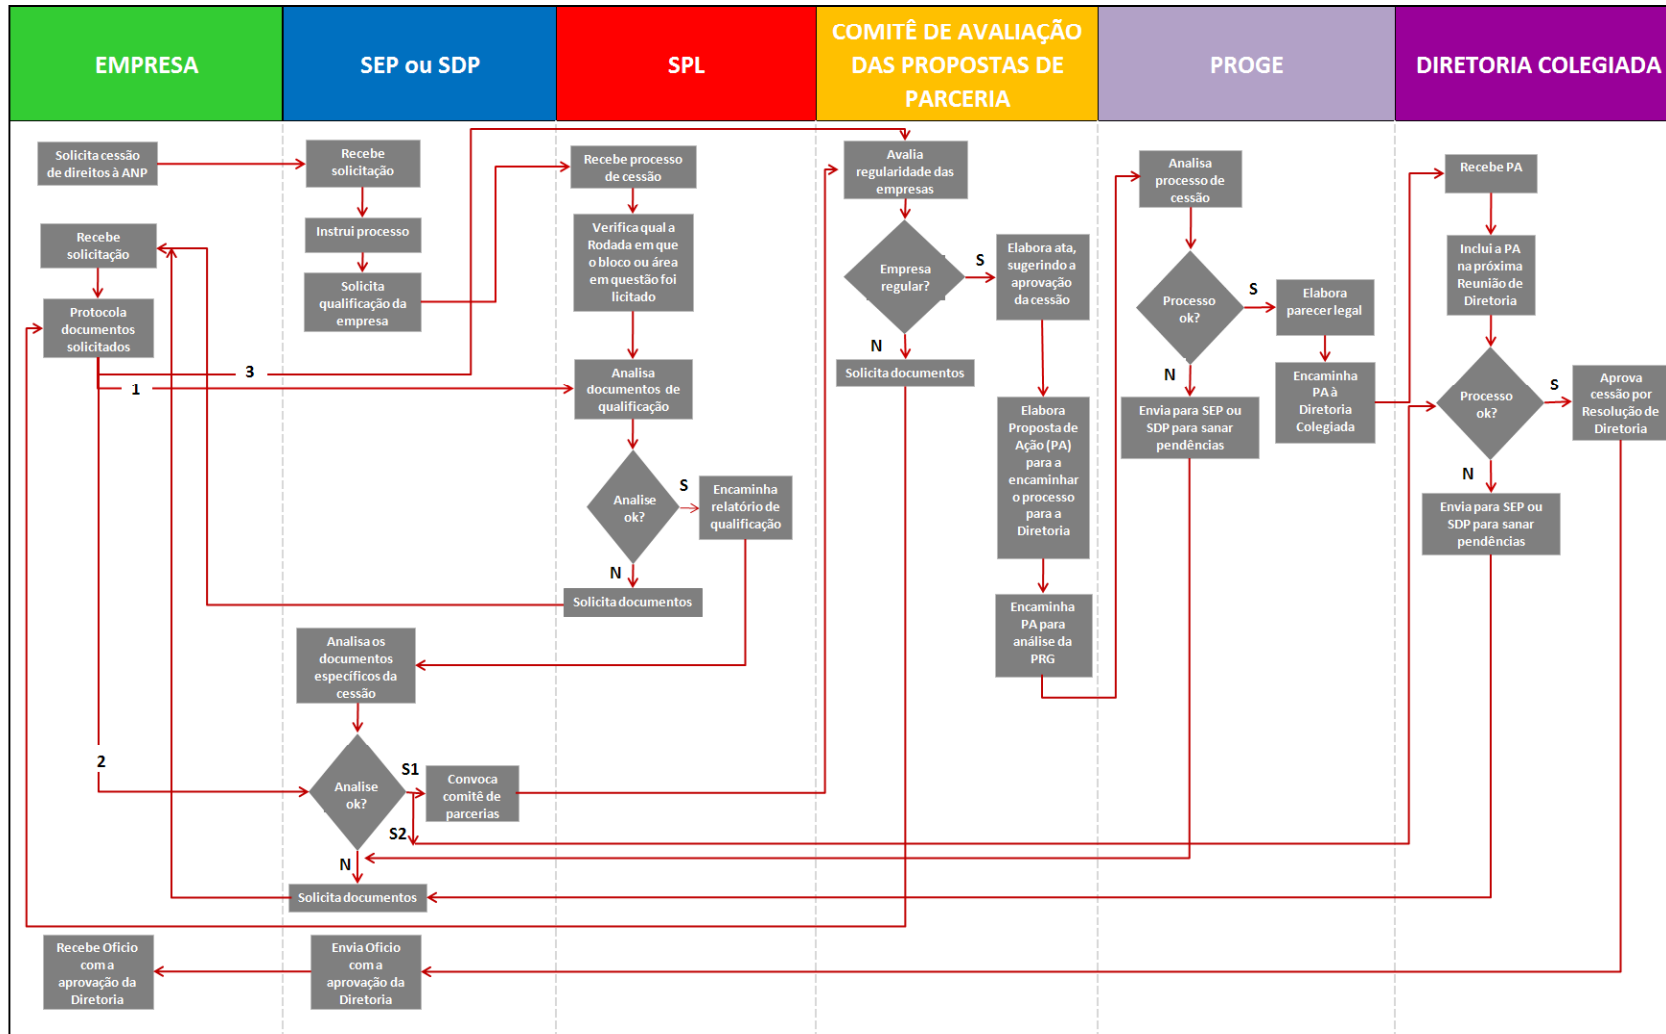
EMPRESA

SEP ou SDP

SPL

COMITÊ DE AVALIAÇÃO DAS PROPOSTAS DE PARCERIA

PROGE

DIRETORIA COLEGIADA

Solicita cessão de direitos à ANP

Recebe solicitação

Protocola documentos solicitados

3

1

2

Recebe Ofício com a aprovação da Diretoria

Recebe solicitação

Instrui processo

Solicita qualificação da empresa

Analisa os documentos específicos da cessão

Analise ok?

S1

Convoca comitê de parcerias

S2

N

Solicita documentos

Envia Ofício com a aprovação da Diretoria

Recebe processo de cessão

Verifica qual a Rodada em que o bloco ou área em questão foi licitado

Analisa documentos de qualificação

Analise ok?

S

Encaminha relatório de qualificação

N

Solicita documentos

Avalia regularidade das empresas

Empresa regular?

S

Elabora ata, sugerindo a aprovação da cessão

N

Solicita documentos

Elabora Proposta de Ação (PA) para a encaminhar o processo para a Diretoria

Encaminha PA para análise da PRG

Analisa processo de cessão

Processo ok?

S

Elabora parecer legal

N

Envia para SEP ou SDP para sanar pendências

Encaminha PA à Diretoria Colegiada

Recebe PA

Inclui a PA na próxima Reunião de Diretoria

Processo ok?

S

Aprova cessão por Resolução de Diretoria

N

Envia para SEP ou SDP para sanar pendências